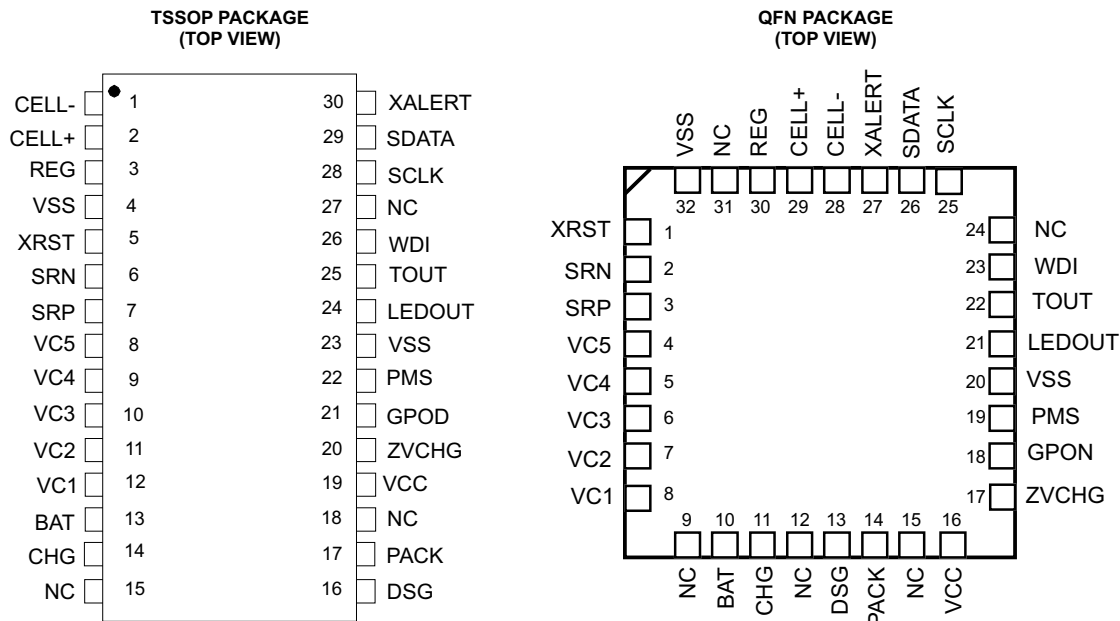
TSSOP PACKAGE
(TOP VIEW)

CELL- 1
CELL+ 2
REG 3
VSS 4
XRST 5
SRN 6
SRP 7
VC5 8
VC4 9
VC3 10
VC2 11
VC1 12
BAT 13
CHG 14
NC 15

30 XALERT
29 SDATA
28 SCLK
27 NC
26 WDI
25 TOUT
24 LEDOUT
23 VSS
22 PMS
21 GPOD
20 ZVCHG
19 VCC
18 NC
17 PACK
16 DSG

QFN PACKAGE
(TOP VIEW)

VSS 32
NC 31
REG 30
CELL+ 29
CELL- 28
XALERT 27
SDATA 26
SCLK 25

XRST 1
SRN 2
SRP 3
VC5 4
VC4 5
VC3 6
VC2 7
VC1 8

24 NC
23 WDI
22 TOUT
21 LEDOUT
20 VSS
19 PMS
18 GPON
17 ZVCHG

9 NC
10 BAT
11 CHG
12 NC
13 DSG
14 PACK
15 NC
16 VCC